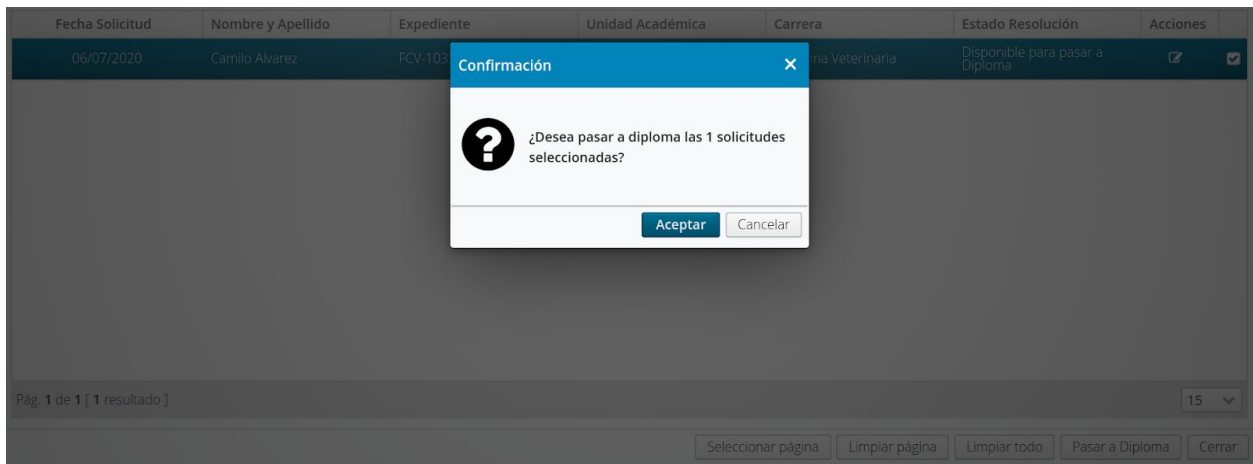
| Fecha Solicitud | Nombre y Apellido | Expediente | Unidad Académica | Carrera | Estado Resolución | Acciones |
|---|---|---|---|---|---|---|
| 06/07/2020 | Camilo Alvarez | FCV-103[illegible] | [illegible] | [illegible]na Veterinaria | Disponible para pasar a Diploma | |

Confirmación ×

¿Desea pasar a diploma las 1 solicitudes seleccionadas?

Aceptar Cancelar

Pág. 1 de 1 [ 1 resultado ]

15

Seleccionar página Limpiar página Limpiar todo Pasar a Diploma Cerrar